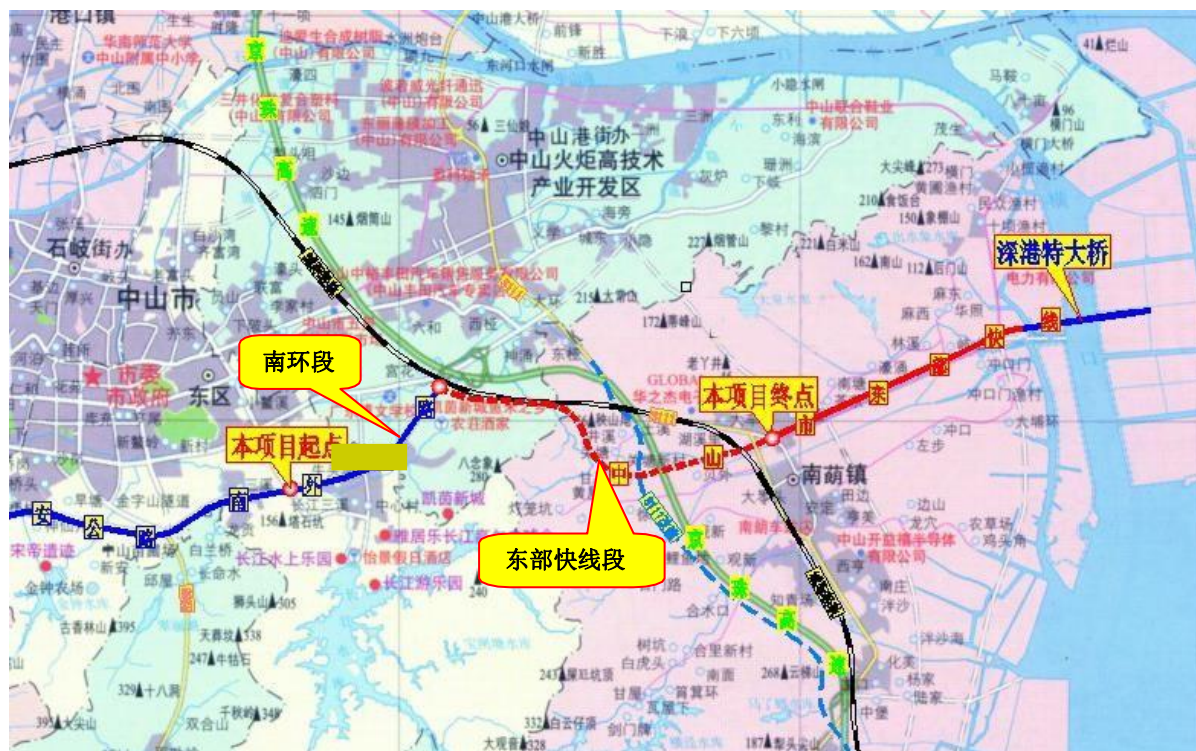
港口镇
华南师范大学
中山附属中小学
京
港
澳
高
速
中山港大桥
中山港街办
中山火炬高技术产业开发区
三角镇
石岐街办
中山市
市委
市政府
东区
南环段
本项目起点
本项目终点
深港特大桥
东部快线段
南朗镇
南
外
环
路
安
公
路
中
山
南
东
部
快
线
145烟墩山
172蒂峰山
227鳌鹰山
221白米山
162南山
112后门山
150象鼻山
210金饭盆
273大尖峰
41烂山
96横门山
156猪石坑
305狮头山
338天蒙坡
347牛牯石
395古香林山
349千秋岭
329十八洞
268云梯山
243深圳坑山
332白云仔顶
凯茵新城
长江水上乐园
长江游乐园
宋帝遗迹
金钟农场
南朗
横门
东利
冲口
左步
龙穴
南庄
洋沙
中山开发区精半导体有限公司
华之杰电子
GLOBAL
大车
翠亨村